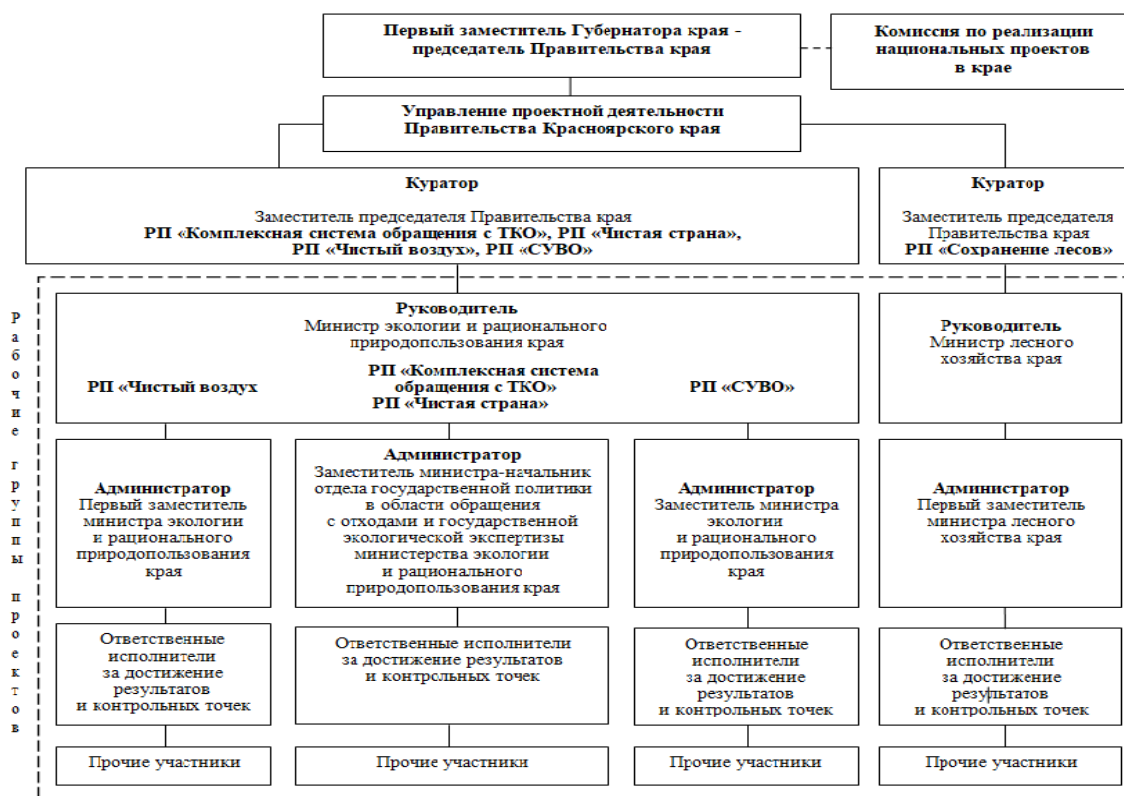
Первый заместитель Губернатора края - председатель Правительства края

Комиссия по реализации национальных проектов в крае

Управление проектной деятельности Правительства Красноярского края

Куратор

Заместитель председателя Правительства края
РП «Комплексная система обращения с ТКО», РП «Чистая страна», РП «Чистый воздух», РП «СУВО»

Куратор

Заместитель председателя Правительства края
РП «Сохранение лесов»

Рабочие группы проектов

Руководитель
Министр экологии и рационального природопользования края

РП «Чистый воздух

РП «Комплексная система обращения с ТКО»
РП «Чистая страна»

РП «СУВО»

Руководитель
Министр лесного хозяйства края

Администратор
Первый заместитель министра экологии и рационального природопользования края

Администратор
Заместитель министра-начальник отдела государственной политики в области обращения с отходами и государственной экологической экспертизы министерства экологии и рационального природопользования края

Администратор
Заместитель министра экологии и рационального природопользования края

Администратор
Первый заместитель министра лесного хозяйства края

Ответственные исполнители за достижение результатов и контрольных точек

Ответственные исполнители за достижение результатов и контрольных точек

Ответственные исполнители за достижение результатов и контрольных точек

Ответственные исполнители за достижение результатов и контрольных точек

Прочие участники

Прочие участники

Прочие участники

Прочие участники